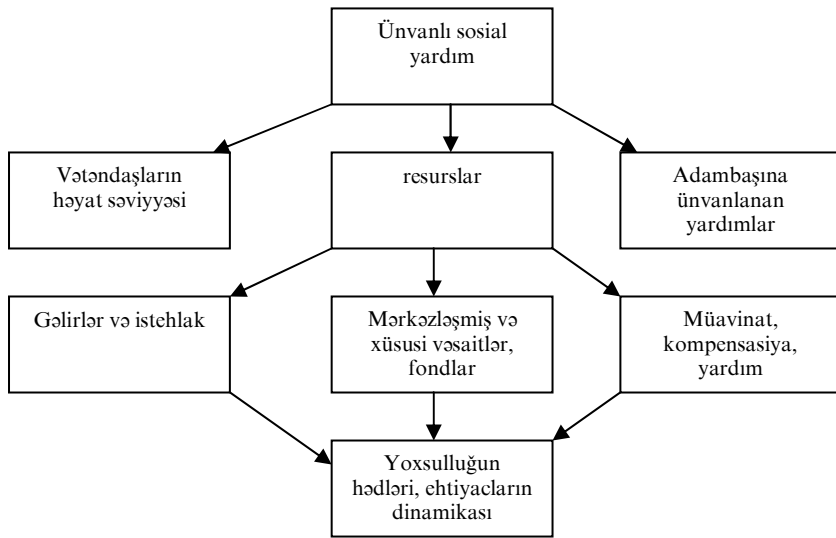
Ünvanlı sosial yardım

Vətəndaşların həyat səviyyəsi

resurslar

Adambaşına ünvanlanan yardımlar

Gəlirlər və istehlak

Mərkəzləşmiş və xüsusi vəsaitlər, fondlar

Müavinat, kompensasiya, yardım

Yoxsulluğun hədləri, ehtiyacların dinamikası